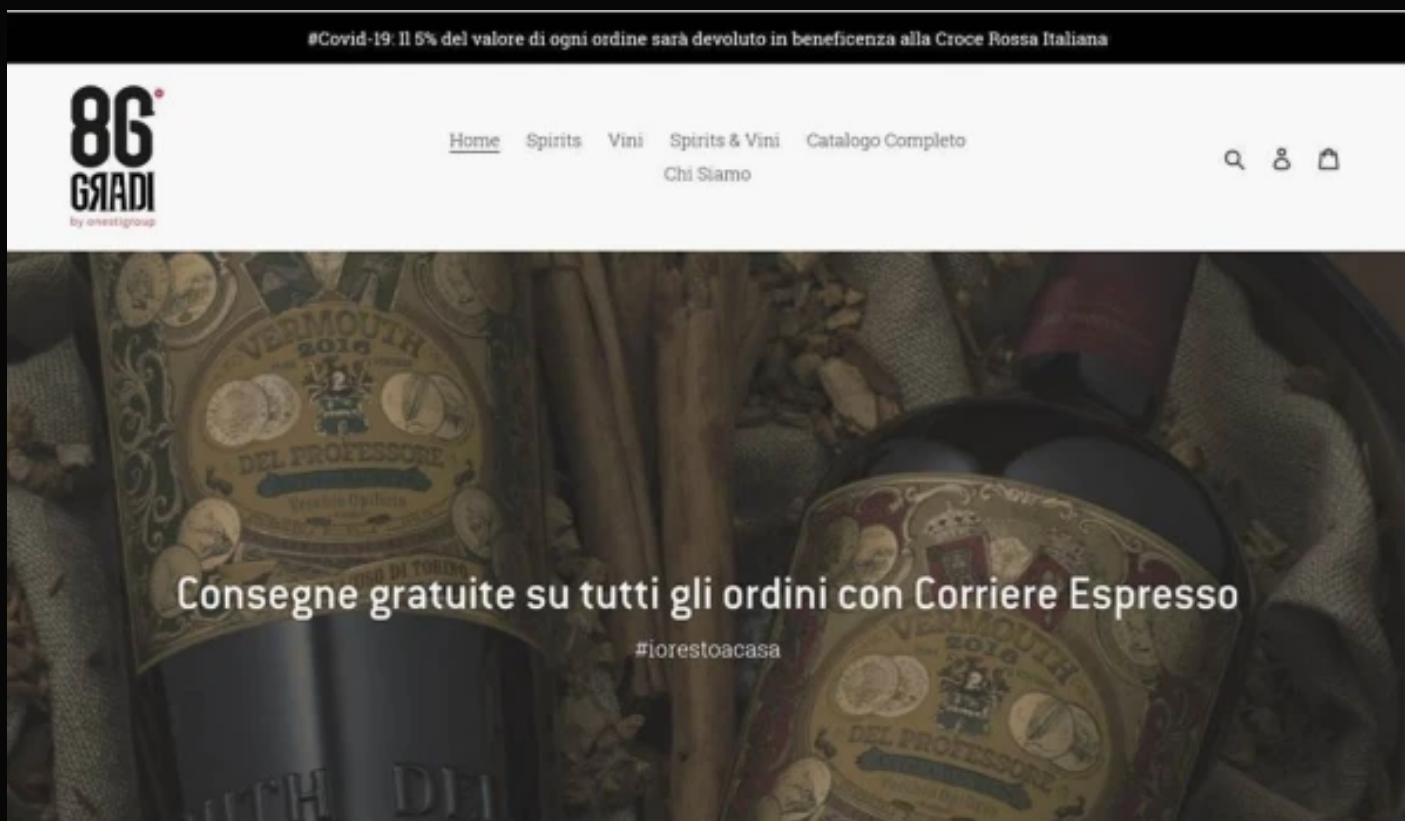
#Covid-19: Il 5% del valore di ogni ordine sarà devoluto in beneficenza alla Croce Rossa Italiana

86° GRADI by onestigroup

Home Spirits Vini Spirits & Vini Catalogo Completo Chi Siamo

VERMOUTH 2016 DEL PROFESSORE

Consegne gratuite su tutti gli ordini con Corriere Espresso

#iorestoacasa

VERMOUTH 2016 DEL PROFESSORE